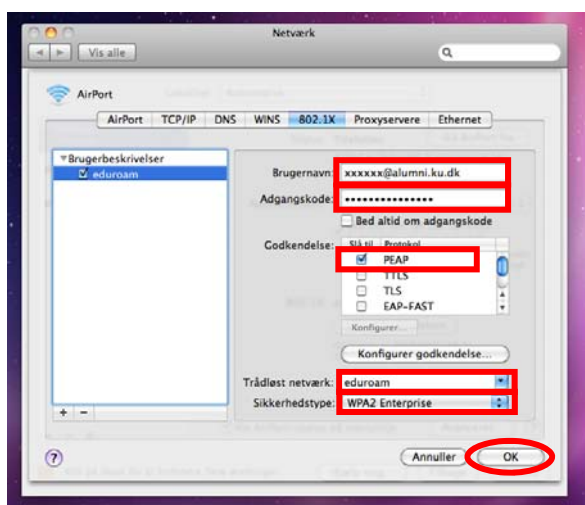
Netværk

Vis alle

AirPort

AirPort TCP/IP DNS WINS 802.1X Proxyservere Ethernet

▾Brugerbeskrivelser
☑ eduroam

Brugernavn: xxxxxx@alumni.ku.dk
Adgangskode: ••••••••••••••••
☐ Bed altid om adgangskode

Godkendelse:
| Slå til | Protokol |
|---|---|
| ☑ | PEAP |
| ☐ | TTLS |
| ☐ | TLS |
| ☐ | EAP-FAST |

Konfigurer...

Konfigurer godkendelse...

Trådløst netværk: eduroam
Sikkerhedstype: WPA2 Enterprise

+ −

?

Annuller OK